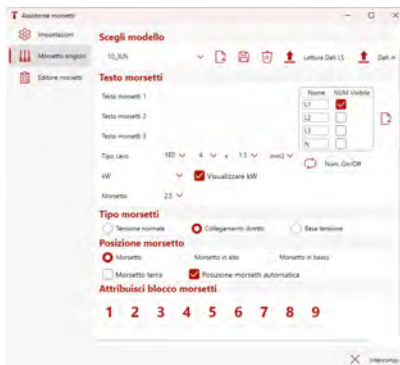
Assistente morsetti

Impostazioni

Morsetto singolo

Editore morsetti

Scegli modello

10_3LN

Lettura Dati LS

Dati in

Testo morsetti

Testo morsetti 1

Testo morsetti 2

Testo morsetti 3

| Nome | NUM | Visibile |
|---|---|---|
| L1 | | ✓ |
| L2 | | |
| L3 | | |
| N | | |

Tipo cavo

FRD

4

x

1.5

mm2

Num. On/Off

kW

Visualizzare kW

Morsetto

2.5

Tipo morsetti

Tensione normale

Collegamento diretto

Bassa tensione

Posizione morsetto

Morsetto

Morsetto in alto

Morsetto in basso

Morsetto terra

Posizione morsetti automatica

Attribuisci blocco morsetti

1 2 3 4 5 6 7 8 9

Interromp